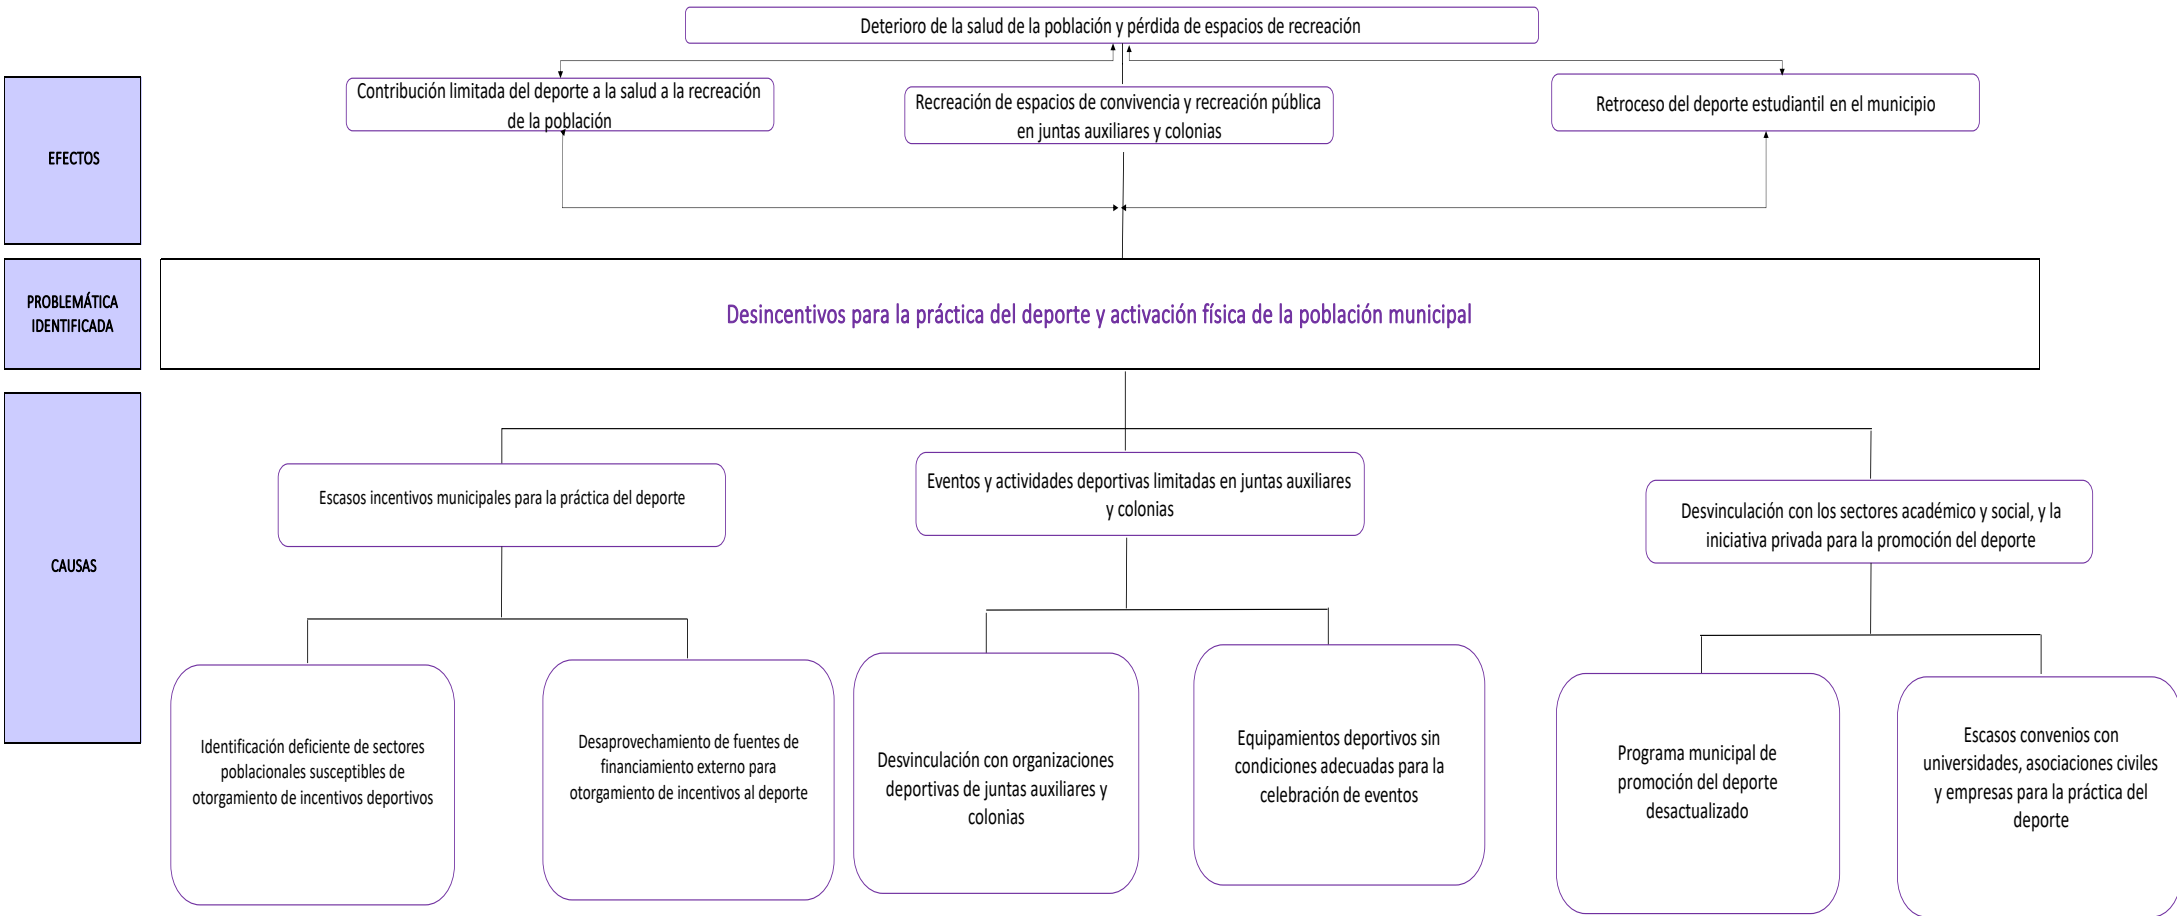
Deterioro de la salud de la población y pérdida de espacios de recreación

EFECTOS

Contribución limitada del deporte a la salud a la recreación de la población

Recreación de espacios de convivencia y recreación pública en juntas auxiliares y colonias

Retroceso del deporte estudiantil en el municipio

PROBLEMÁTICA IDENTIFICADA

Desincentivos para la práctica del deporte y activación física de la población municipal

CAUSAS

Escasos incentivos municipales para la práctica del deporte

Eventos y actividades deportivas limitadas en juntas auxiliares y colonias

Desvinculación con los sectores académico y social, y la iniciativa privada para la promoción del deporte

Identificación deficiente de sectores poblacionales susceptibles de otorgamiento de incentivos deportivos

Desaprovechamiento de fuentes de financiamiento externo para otorgamiento de incentivos al deporte

Desvinculación con organizaciones deportivas de juntas auxiliares y colonias

Equipamientos deportivos sin condiciones adecuadas para la celebración de eventos

Programa municipal de promoción del deporte desactualizado

Escasos convenios con universidades, asociaciones civiles y empresas para la práctica del deporte